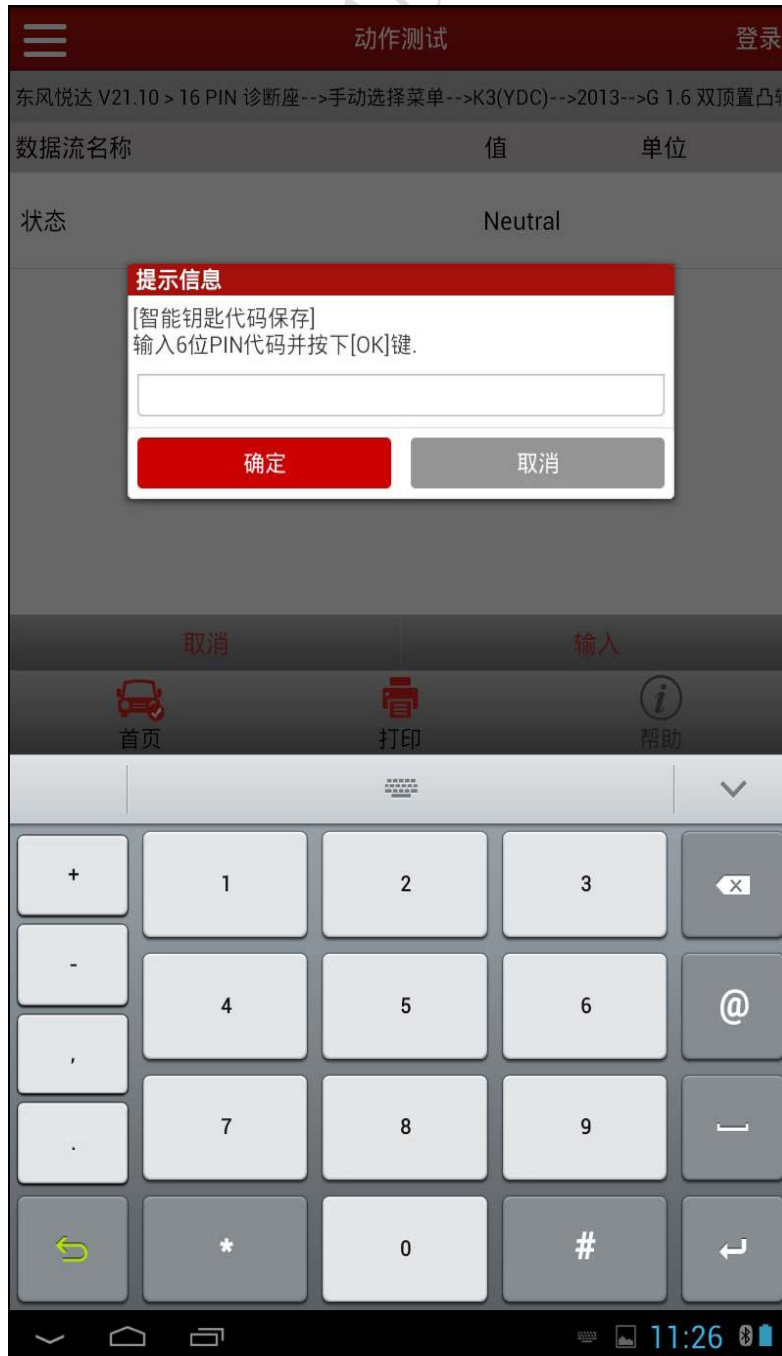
动作测试

登录

东风悦达 V21.10 > 16 PIN 诊断座-->手动选择菜单-->K3(YDC)-->2013-->G 1.6 双顶置凸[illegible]

| 数据流名称 | 值 | 单位 |
|---|---|---|
| 状态 | Neutral | |

提示信息

[智能钥匙代码保存]
输入6位PIN代码并按下[OK]键.

确定

取消

取消

输入

首页

打印

帮助

+

1

2

3

-

4

5

6

@

,

7

8

9

.

*

0

#

11:26